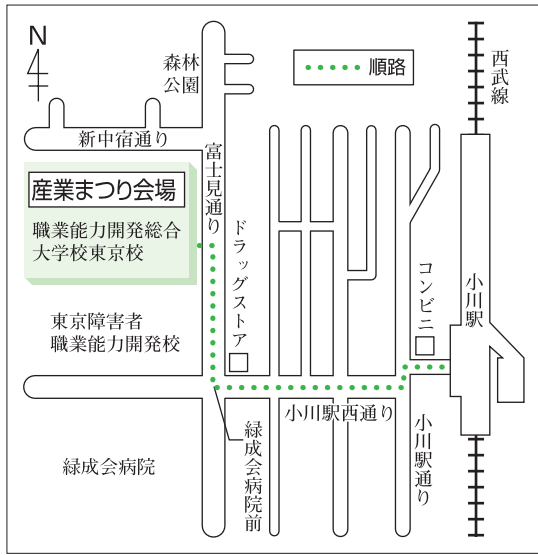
N

森林公園

順路

西武線

新中宿通り

富士見通り

産業まつり会場

職業能力開発総合大学校東京校

ドラッグストア

コンビニ

小川駅

東京障害者職業能力開発校

小川駅西通り

緑成会病院前

小川駅通り

緑成会病院